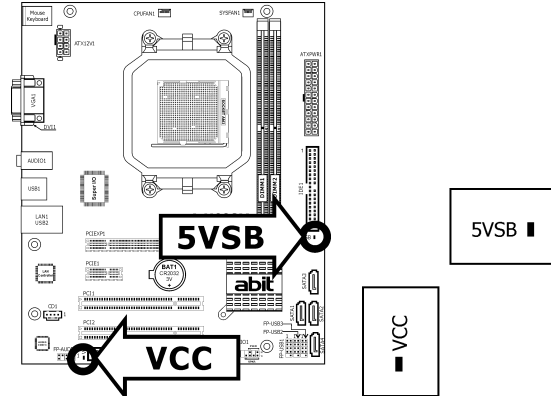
Mouse
Keyboard
CPUFAN1
SYSFAN1
ATX12V1
ATXPWR1
VGA1
DVI1
AUDIO1
USB1
Super I/O
LAN1
USB2
DIMM1
DIMM2
IDE1
PCIEXP1
5VSB
PCIE1
BAT1
CR2032
3V
+
abit
SATA2
CD1
PCI1
SATA1
SATA3
FP-USB2
FP-USB1
SATA4
PCI2
FP-AUD1
VCC

5VSB

VCC